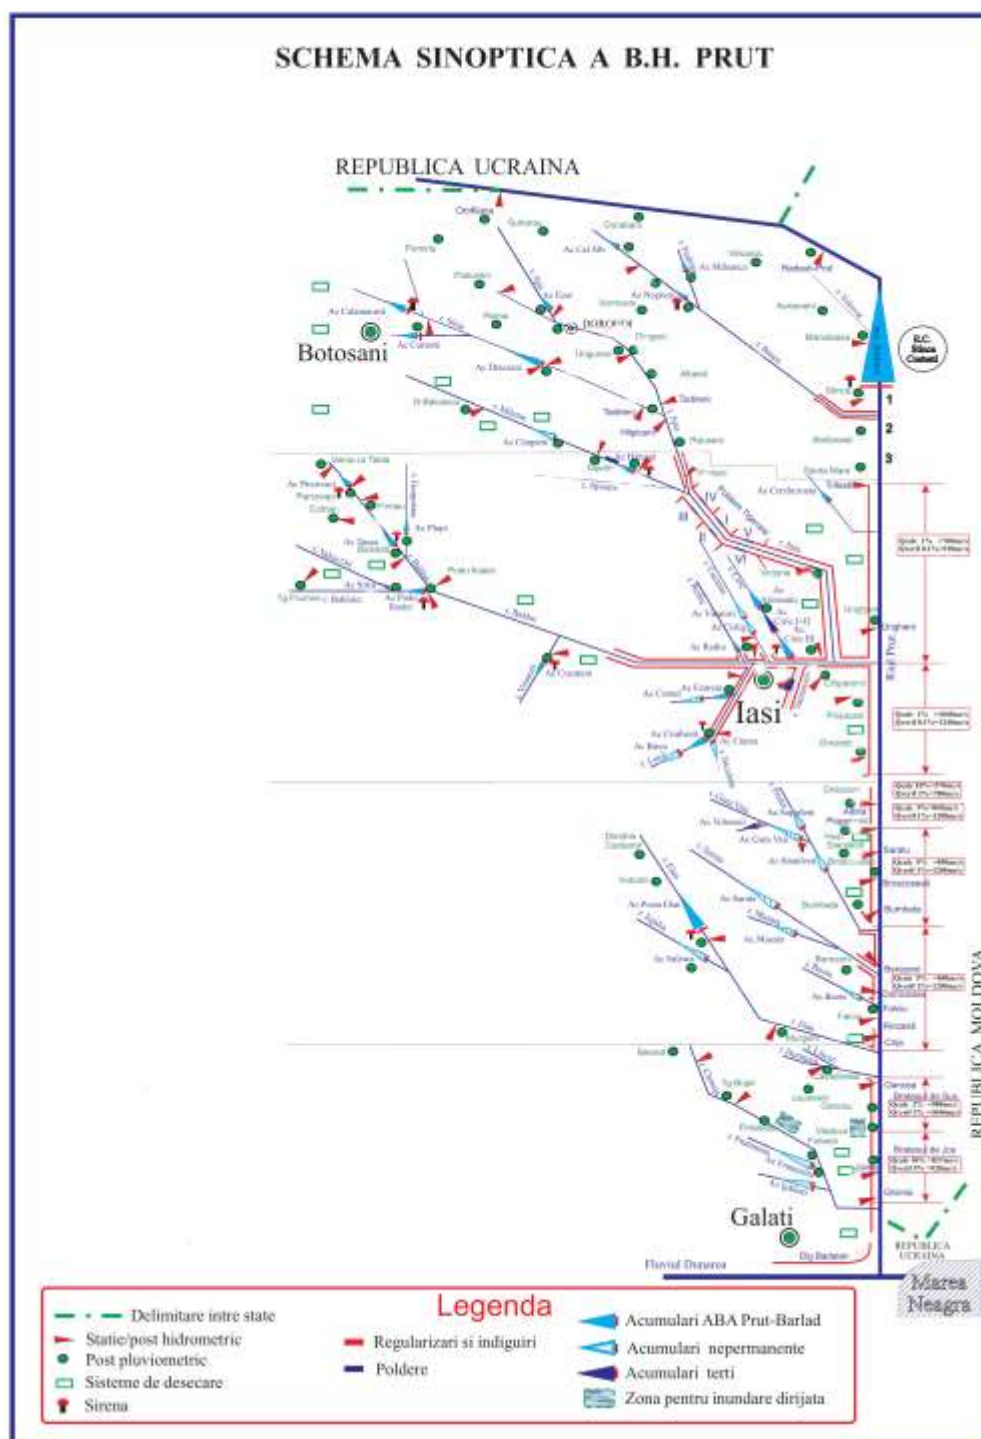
SCHEMA SINOPTICA A B.H. PRUT

REPUBLICA UCRAINA

Botosani

DOROHOI

Iasi

Galati

REPUBLICA MOLDOVA

REPUBLICA UCRAINA

Marea Neagra

1
2
3

Fluviul Dunarea

Legenda

Delimitare intre state
Statie/post hidrometric
Post pluviometric
Sisteme de desecare
Sirena

Regularizari si indiguiri
Poldere

Acumulari ABA Prut-Barlad
Acumulari nepermanente
Acumulari terti
Zona pentru inundare dirijata